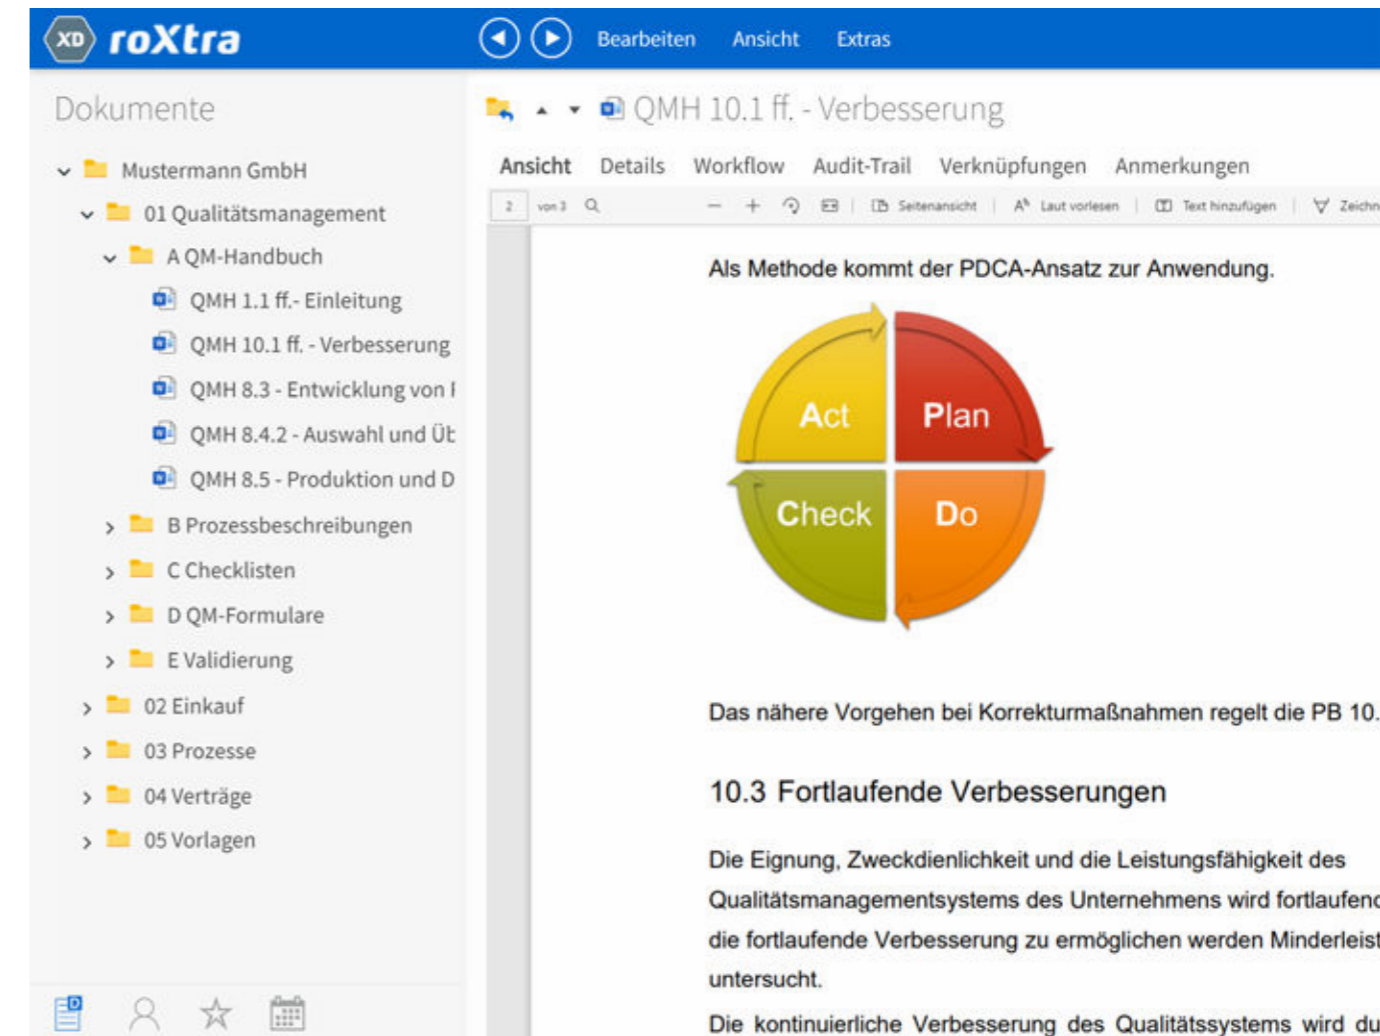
XD roXtra

Bearbeiten Ansicht Extras

Dokumente

Mustermann GmbH
01 Qualitätsmanagement
A QM-Handbuch
QMH 1.1 ff.- Einleitung
QMH 10.1 ff. - Verbesserung
QMH 8.3 - Entwicklung von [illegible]
QMH 8.4.2 - Auswahl und Üb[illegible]
QMH 8.5 - Produktion und D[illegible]
B Prozessbeschreibungen
C Checklisten
D QM-Formulare
E Validierung
02 Einkauf
03 Prozesse
04 Verträge
05 Vorlagen

QMH 10.1 ff. - Verbesserung

Ansicht Details Workflow Audit-Trail Verknüpfungen Anmerkungen

2 von 3 Seitenansicht Laut vorlesen Text hinzufügen Zeichn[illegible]

Als Methode kommt der PDCA-Ansatz zur Anwendung.

Act Plan Check Do

Das nähere Vorgehen bei Korrekturmaßnahmen regelt die PB 10.

10.3 Fortlaufende Verbesserungen

Die Eignung, Zweckdienlichkeit und die Leistungsfähigkeit des Qualitätsmanagementsystems des Unternehmens wird fortlaufen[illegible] die fortlaufende Verbesserung zu ermöglichen werden Minderleist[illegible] untersucht.

Die kontinuierliche Verbesserung des Qualitätssystems wird du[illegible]